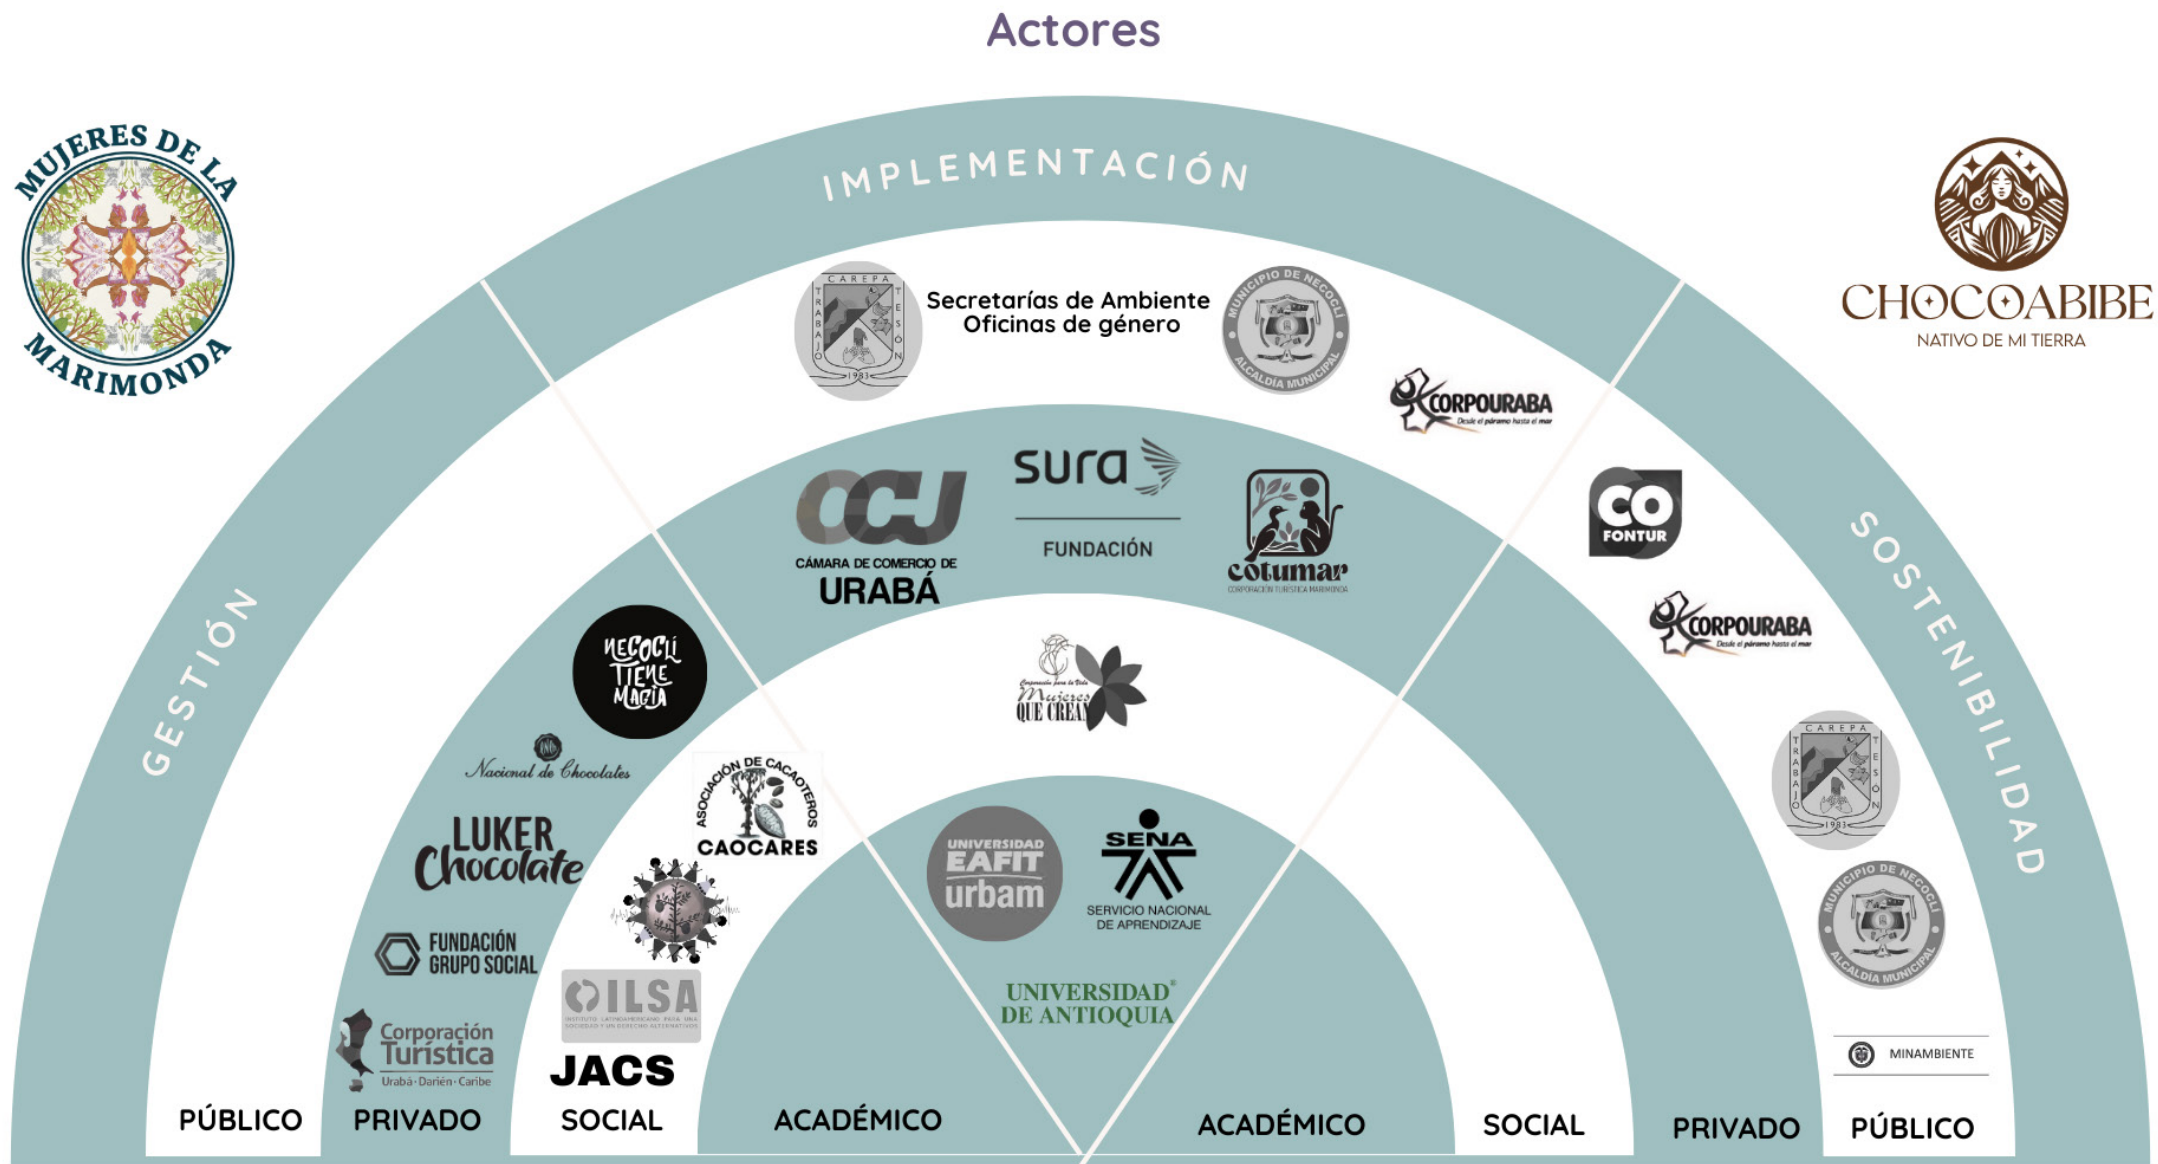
Actores

MUJERES DE LA MARIMONDA

IMPLEMENTACIÓN

CHOCOABIBE
NATIVO DE MI TIERRA

CAREPA TRABAJO TESÓN 1983

Secretarías de Ambiente
Oficinas de género

MUNICIPIO DE NECOCLÍ ALCALDÍA MUNICIPAL

CORPOURABA
Desde el páramo hasta el mar

CCU
CÁMARA DE COMERCIO DE
URABÁ

sura
FUNDACIÓN

cotumar
CORPORACIÓN TURÍSTICA MARIMONDA

CO
FONTUR

SOSTENIBILIDAD

CORPOURABA
Desde el páramo hasta el mar

GESTIÓN

NECOCLÍ TIENE MAGIA

Corporación para la Vida
Mujeres QUE CREAN

Nacional de Chocolates

ASOCIACIÓN DE CACAOTEROS
CAOCARES

CAREPA TRABAJO TESÓN 1983

LUKER Chocolate

UNIVERSIDAD EAFIT urbam

SENA
SERVICIO NACIONAL DE APRENDIZAJE

MUNICIPIO DE NECOCLÍ ALCALDÍA MUNICIPAL

FUNDACIÓN GRUPO SOCIAL

ILSA
INSTITUTO LATINOAMERICANO PARA UNA SOCIEDAD Y UN DERECHO ALTERNATIVOS

UNIVERSIDAD DE ANTIOQUIA

Corporación Turística
Urabá · Darién · Caribe

JACS

MINAMBIENTE

PÚBLICO PRIVADO SOCIAL ACADÉMICO ACADÉMICO SOCIAL PRIVADO PÚBLICO